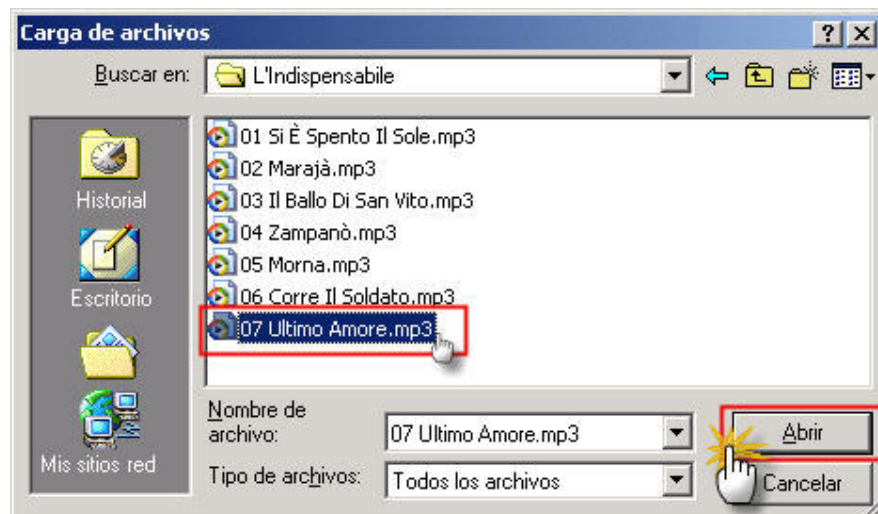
Carga de archivos

?

X

Buscar en: L'Indispensabile

Historial

Escritorio

Mis sitios red

01 Si È Spento Il Sole.mp3
02 Marajà.mp3
03 Il Ballo Di San Vito.mp3
04 Zampanò.mp3
05 Morna.mp3
06 Corre Il Soldato.mp3
07 Ultimo Amore.mp3

Nombre de archivo: 07 Ultimo Amore.mp3

Tipo de archivos: Todos los archivos

Abrir

Cancelar